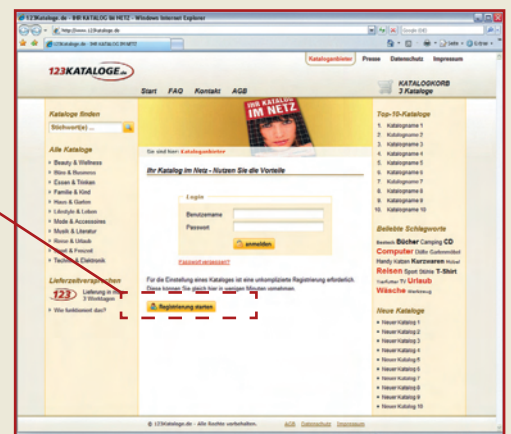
123Kataloge.de - IHR KATALOG IM NETZ - Windows Internet Explorer

http://www.123kataloge.de

123Kataloge.de - IHR KATALOG IM NETZ

123KATALOGE.de

Kataloganbieter Presse Datenschutz Impressum

Start FAQ Kontakt AGB

KATALOGKORB 3 Kataloge

Kataloge finden

Stichwort(e) ...

Alle Kataloge

Beauty & Wellness
Büro & Business
Essen & Trinken
Familie & Kind
Haus & Garten
Lifestyle & Leben
Mode & Accessoires
Musik & Literatur
Reise & Urlaub
Sport & Freizeit
Technik & Elektronik

Lieferzeitversprechen

123 Lieferung in max. 3 Werktagen

Wie funktioniert das?

IHR KATALOG IM NETZ

Sie sind hier: Kataloganbieter

Ihr Katalog im Netz - Nutzen Sie die Vorteile

Login

Benutzername

Passwort

anmelden

Passwort vergessen?

Für die Einstellung eines Kataloges ist eine unkomplizierte Registrierung erforderlich. Diese können Sie gleich hier in wenigen Minuten vornehmen.

Registrierung starten

Top-10-Kataloge

1. Katalogname 1
2. Katalogname 2
3. Katalogname 3
4. Katalogname 4
5. Katalogname 5
6. Katalogname 6
7. Katalogname 7
8. Katalogname 8
9. Katalogname 9
10. Katalogname 10

Beliebte Schlagworte

Bestech Bücher Camping CD Computer Düfte Gartenmöbel Handy Katzen Kurzwaren Möbel Reisen Sport Stühle T-Shirt Tierfutter TV Urlaub Wäsche Werkzeug

Neue Kataloge

Neuer Katalog 1
Neuer Katalog 2
Neuer Katalog 3
Neuer Katalog 4
Neuer Katalog 5
Neuer Katalog 6
Neuer Katalog 7
Neuer Katalog 8
Neuer Katalog 9
Neuer Katalog 10

© 123Kataloge.de - Alle Rechte vorbehalten. AGB Datenschutz Impressum